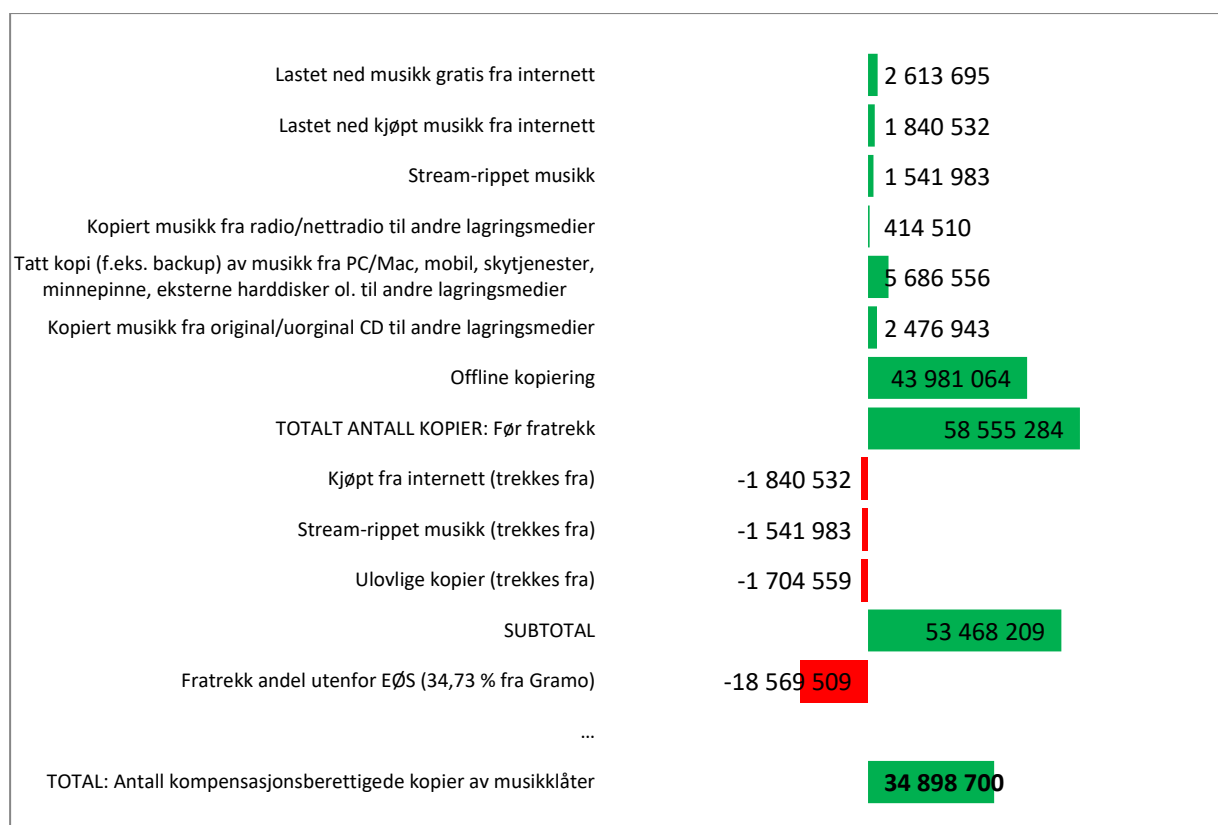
| | |
|---|---|
| Lastet ned musikk gratis fra internett | 2 613 695 |
| Lastet ned kjøpt musikk fra internett | 1 840 532 |
| Stream-rippet musikk | 1 541 983 |
| Kopiert musikk fra radio/nettradio til andre lagringsmedier | 414 510 |
| Tatt kopi (f.eks. backup) av musikk fra PC/Mac, mobil, skytjenester, minnepinne, eksterne harddisker ol. til andre lagringsmedier | 5 686 556 |
| Kopiert musikk fra original/uorginal CD til andre lagringsmedier | 2 476 943 |
| Offline kopiering | 43 981 064 |
| TOTALT ANTALL KOPIER: Før fratrekk | 58 555 284 |
| Kjøpt fra internett (trekkes fra) | -1 840 532 |
| Stream-rippet musikk (trekkes fra) | -1 541 983 |
| Ulovlige kopier (trekkes fra) | -1 704 559 |
| SUBTOTAL | 53 468 209 |
| Fratrekk andel utenfor EØS (34,73 % fra Gramo) | -18 569 509 |
| ... | |
| TOTAL: Antall kompensasjonsberettigede kopier av musikklåter | **34 898 700** |